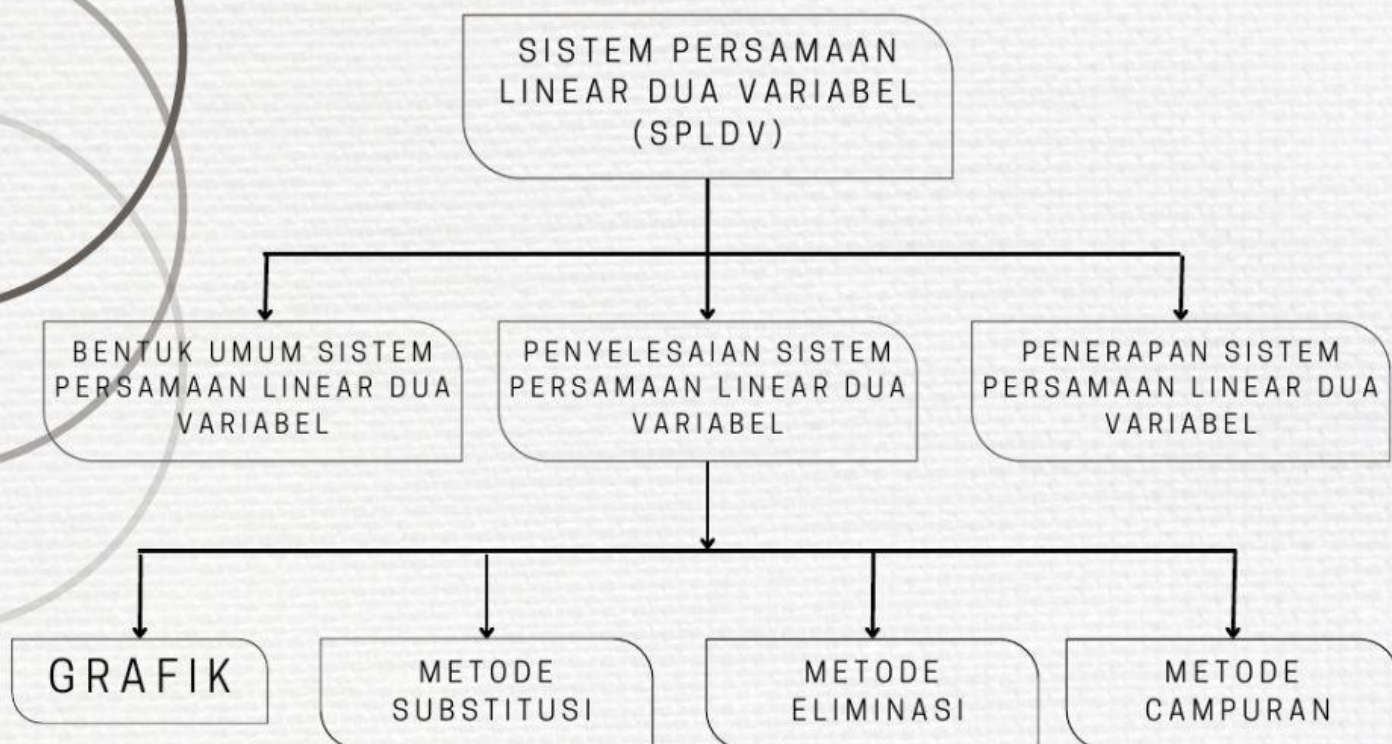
SISTEM PERSAMAAN LINEAR DUA VARIABEL (SPLDV)

BENTUK UMUM SISTEM PERSAMAAN LINEAR DUA VARIABEL

PENYELESAIAN SISTEM PERSAMAAN LINEAR DUA VARIABEL

PENERAPAN SISTEM PERSAMAAN LINEAR DUA VARIABEL

GRAFIK

METODE SUBSTITUSI

METODE ELIMINASI

METODE CAMPURAN